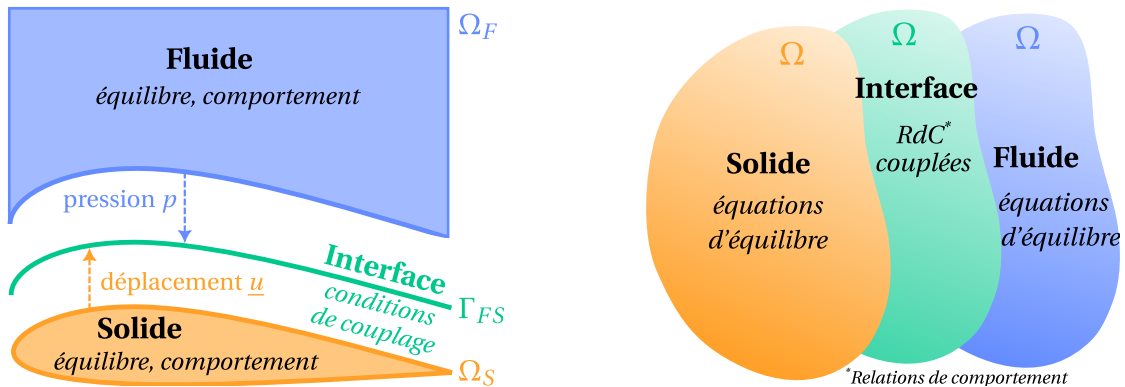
Fluide
équilibre, comportement

$\Omega_F$

pression $p$

Interface
conditions de couplage

$\Gamma_{FS}$

déplacement $\underline{u}$

Solide
équilibre, comportement

$\Omega_S$

$\Omega$
$\Omega$
$\Omega$

Solide
équations d'équilibre

Interface
RdC*
couplées

Fluide
équations d'équilibre

*Relations de comportement